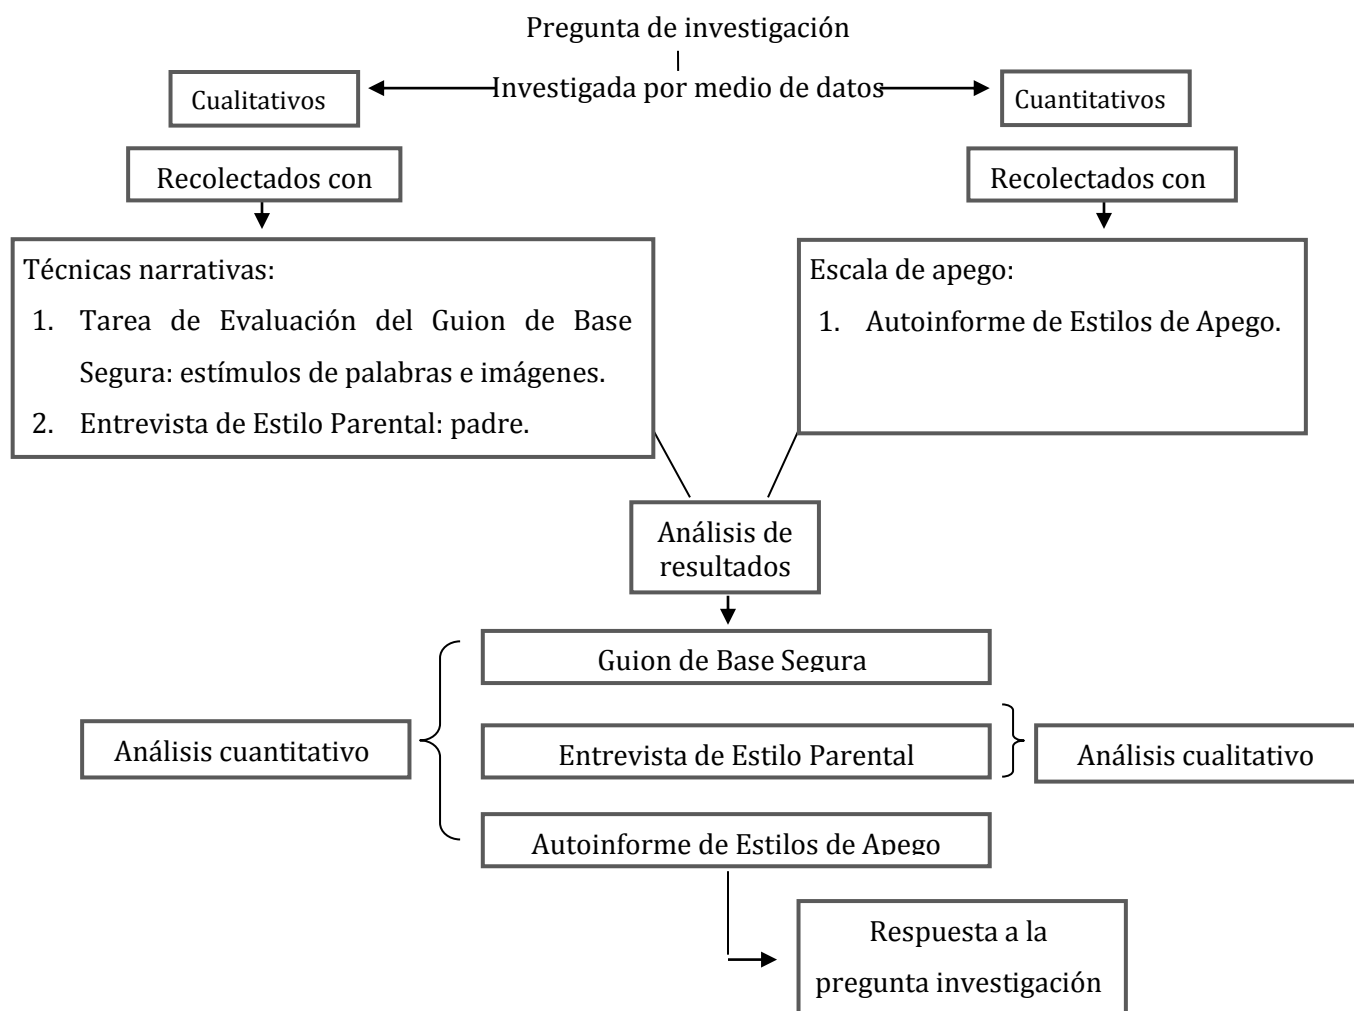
Pregunta de investigación

Cualitativos

Investigada por medio de datos

Cuantitativos

Recolectados con

Recolectados con

Técnicas narrativas:

1. Tarea de Evaluación del Guion de Base Segura: estímulos de palabras e imágenes.
2. Entrevista de Estilo Parental: padre.

Escala de apego:

1. Autoinforme de Estilos de Apego.

Análisis de resultados

Guion de Base Segura

Análisis cuantitativo

Entrevista de Estilo Parental

Análisis cualitativo

Autoinforme de Estilos de Apego

Respuesta a la pregunta investigación